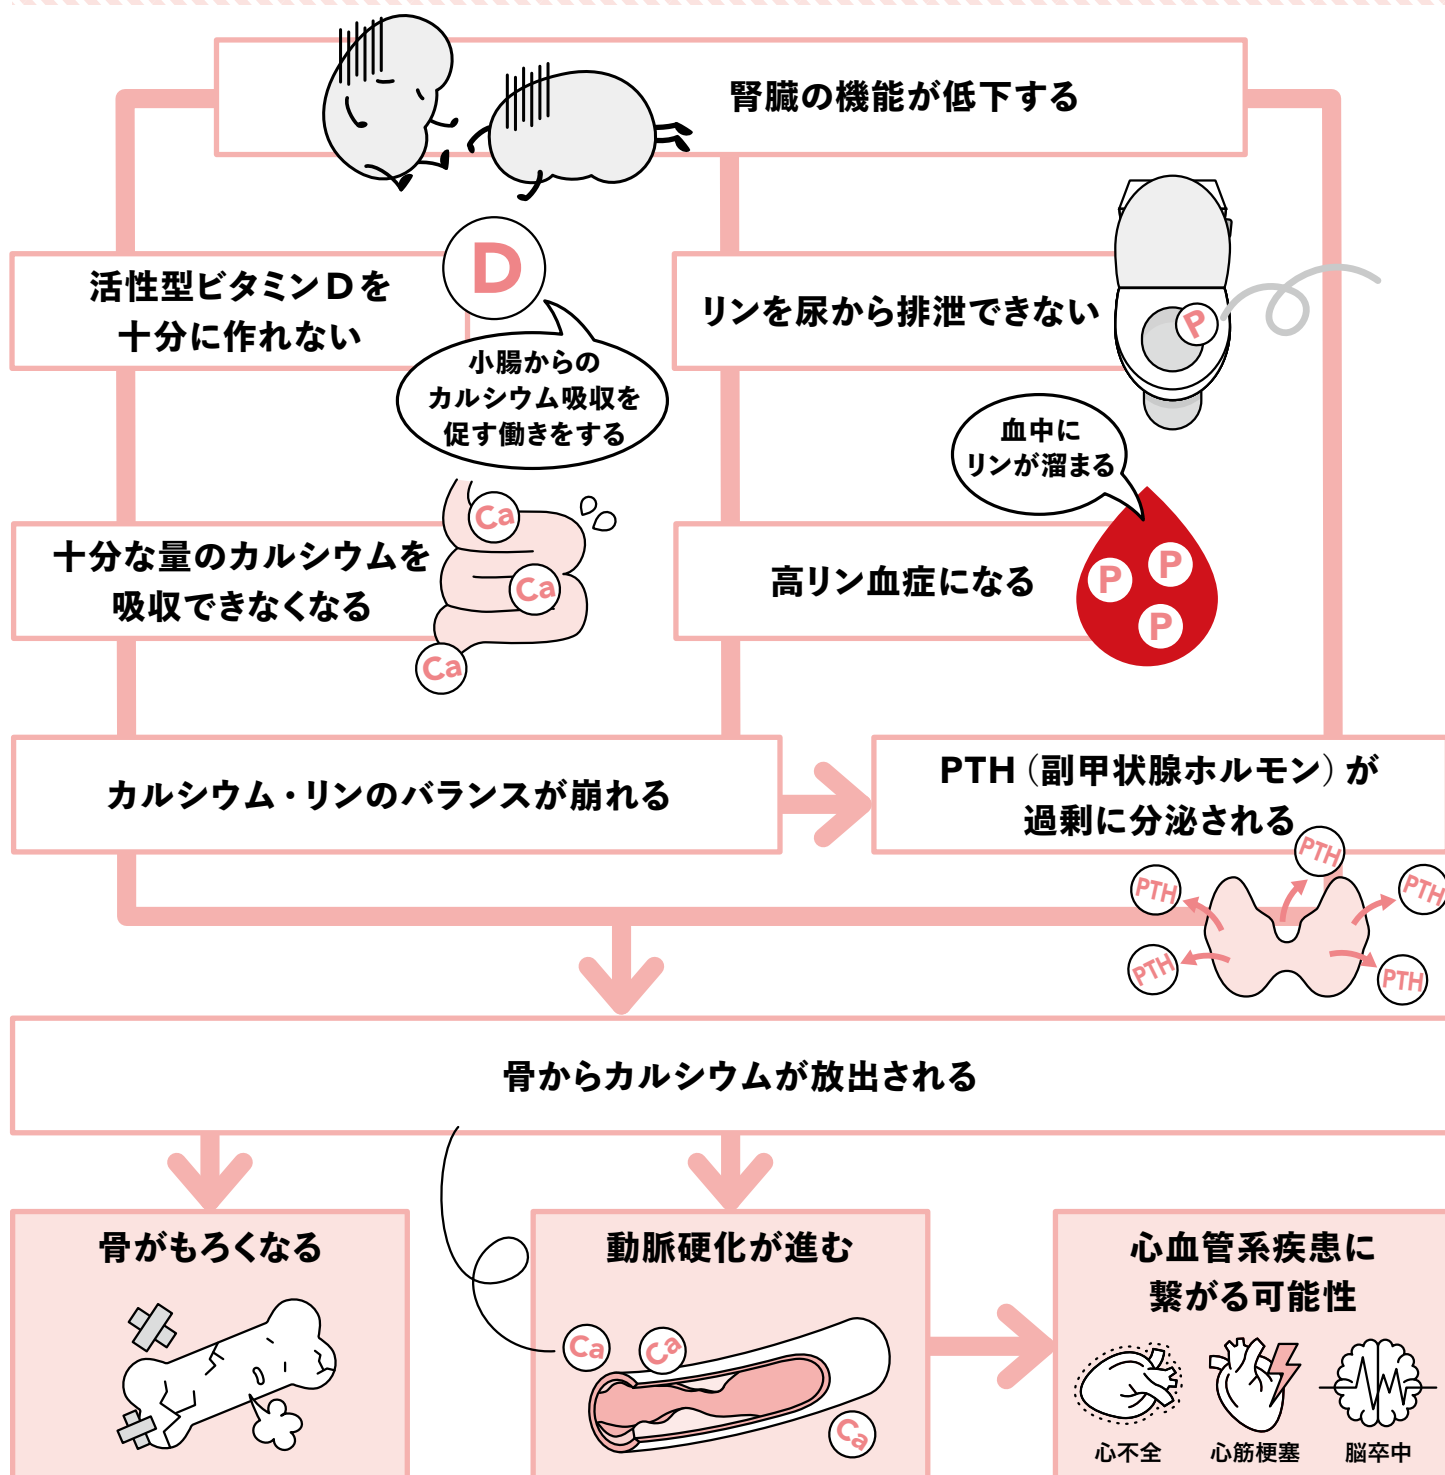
腎臓の機能が低下する

活性型ビタミンDを十分に作れない

D

小腸からのカルシウム吸収を促す働きをする

Ca

十分な量のカルシウムを吸収できなくなる

Ca

Ca

リンを尿から排泄できない

P

血中にリンが溜まる

高リン血症になる

P

P

P

カルシウム・リンのバランスが崩れる

PTH（副甲状腺ホルモン）が過剰に分泌される

PTH

PTH

PTH

PTH

PTH

骨からカルシウムが放出される

骨がもろくなる

動脈硬化が進む

Ca

Ca

Ca

心血管系疾患に繋がる可能性

心不全

心筋梗塞

脳卒中